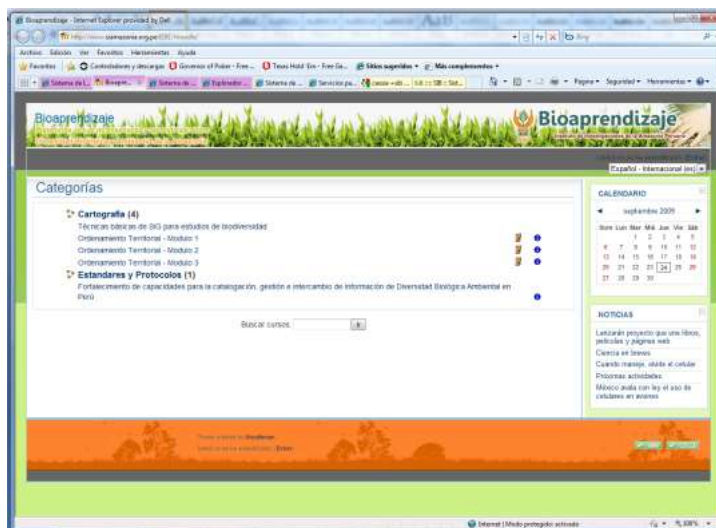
Bioaprendizaje - Internet Explorer provided by Dell

Archivo Edición Ver Favoritos Herramientas Ayuda

Favoritos | Controladores y descargas | Governor of Poker - Free... | Texas Hold'Em - Free Ga... | Sitios sugeridos | Más complementos

Página | Seguridad | Herramientas

Bioaprendizaje

Bioaprendizaje

Español - Internacional (es)

Categorías

Cartografía (4)

Técnicas básicas de SIG para estudios de biodiversidad

Ordenamiento Territorial - Modulo 1

Ordenamiento Territorial - Modulo 2

Ordenamiento Territorial - Modulo 3

Estandares y Protocolos (1)

Fortalecimiento de capacidades para la catalogación, gestión e intercambio de información de Diversidad Biológica Ambiental en Perú

Buscar cursos: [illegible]

CALENDARIO

septiembre 2009

| Dom | Lun | Mar | Mié | Jue | Vie | Sáb |
|---|---|---|---|---|---|---|
| | | 1 | 2 | 3 | 4 | 5 |
| 6 | 7 | 8 | 9 | 10 | 11 | 12 |
| 13 | 14 | 15 | 16 | 17 | 18 | 19 |
| 20 | 21 | 22 | 23 | 24 | 25 | 26 |
| 27 | 28 | 29 | 30 | | | |

NOTICIAS

Lanzarán proyecto que une libros, películas y páginas web

Ciencia en breves

Cuando maneje, olvide el celular

Próximas actividades

México avala con ley el uso de celulares en aviones

Internet | Modo protegido: activado

100%